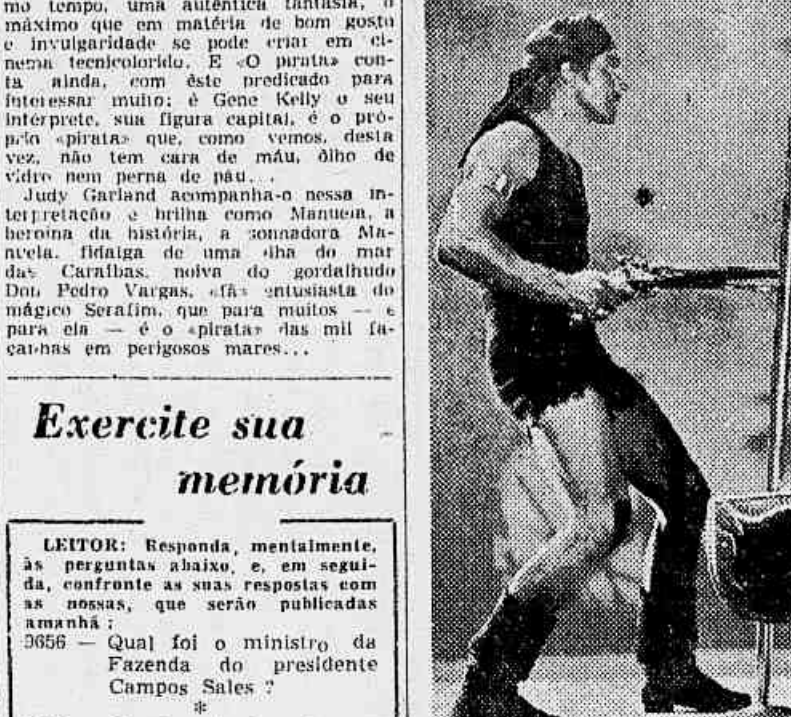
mo tempo, uma autêntica fantasia, o máximo que em matéria de bom gosto e invulgaridade se pode criar em cinema tecnicolorido. E «O pirata» conta ainda, com êste predicado para interessar muito: é Gene Kelly o seu intérprete, sua figura capital, é o próprio «pirata» que, como vemos, desta vez, não tem cara de máu, ôlho de vidro nem perna de páu...

Judy Garland acompanha-o nessa interpretação e brilha como Manuela, a heroína da história, a sonhadora Manuela, fidalga de uma ilha do mar das Caraíbas, noiva do gordalhudo Don Pedro Vargas, «fã» entusiasta do mágico Serafim, que para muitos — e para ela — é o «pirata» das mil façanhas em perigosos mares...

Exercite sua memória

LEITOR: Responda, mentalmente, às perguntas abaixo, e, em seguida, confronte as suas respostas com as nossas, que serão publicadas amanhã:

9656 — Qual foi o ministro da Fazenda do presidente Campos Sales?

*